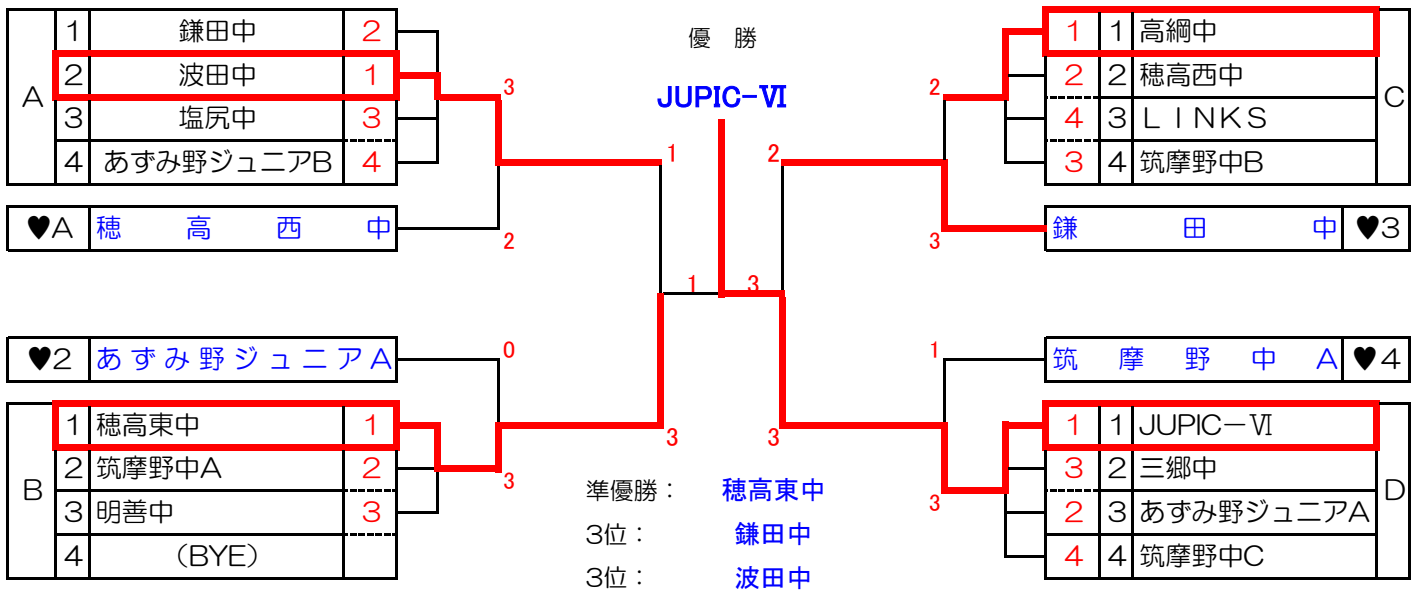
| A | 1 | 鎌田中 | 2 |
|---|---|---|---|
| | 2 | 波田中 | 1 |
| | 3 | 塩尻中 | 3 |
| | 4 | あずみ野ジュニアB | 4 |

♥A 穂高西中

♥2 あずみ野ジュニアA

| B | 1 | 穂高東中 | 1 |
|---|---|---|---|
| | 2 | 筑摩野中A | 2 |
| | 3 | 明善中 | 3 |
| | 4 | (BYE) | |

3 1 2 0 3 3 3 1 3

優　勝

JUPIC-Ⅵ

準優勝：　穂高東中
3位：　鎌田中
3位：　波田中

| 1 | 1 | 高綱中 | C |
|---|---|---|---|
| 2 | 2 | 穂高西中 | |
| 4 | 3 | LINKS | |
| 3 | 4 | 筑摩野中B | |

鎌田中 ♥3

筑摩野中A ♥4

| 1 | 1 | JUPIC－Ⅵ | D |
|---|---|---|---|
| 3 | 2 | 三郷中 | |
| 2 | 3 | あずみ野ジュニアA | |
| 4 | 4 | 筑摩野中C | |

2 2 3 1 3 3